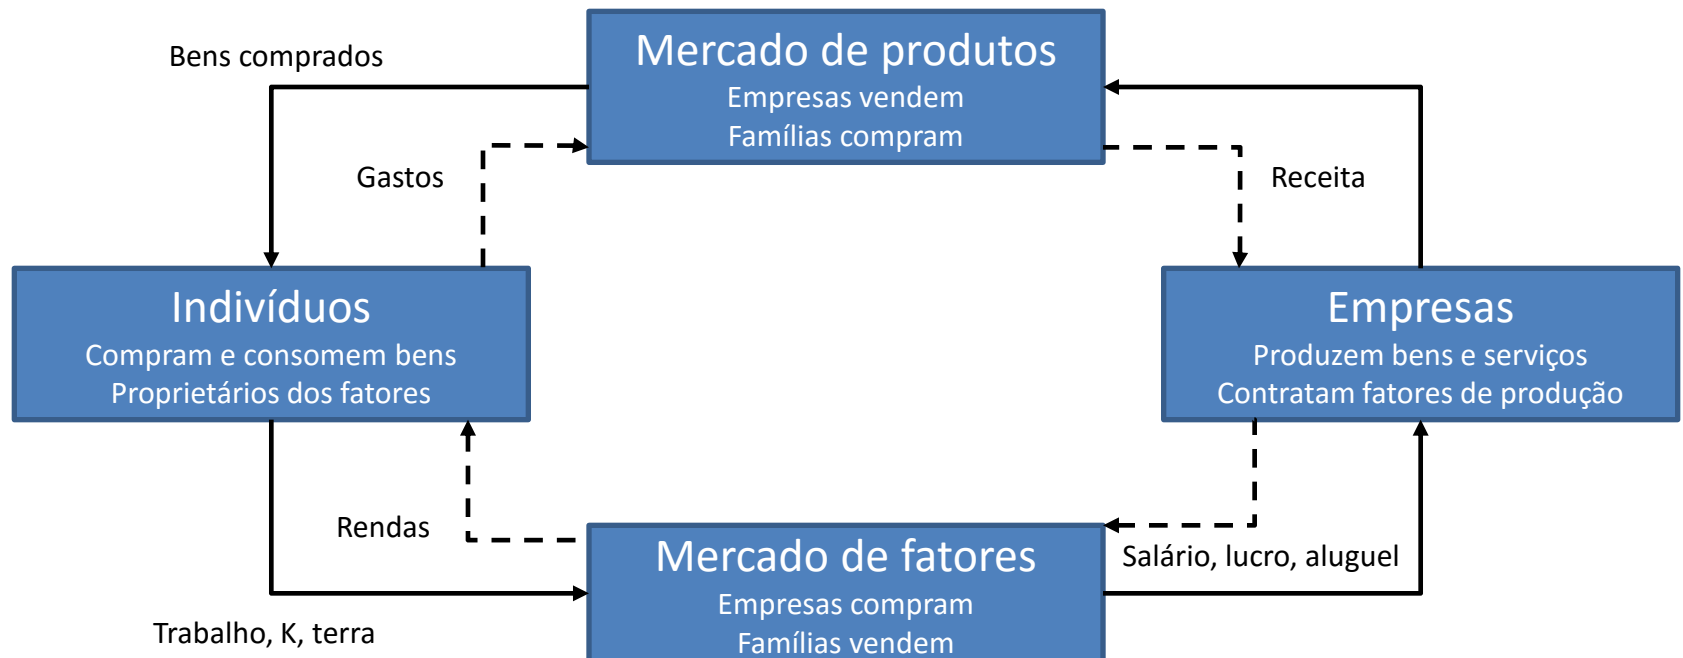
Bens comprados

Mercado de produtos
Empresas vendem
Famílias compram

Gastos

Receita

Indivíduos
Compram e consomem bens
Proprietários dos fatores

Empresas
Produzem bens e serviços
Contratam fatores de produção

Rendas

Mercado de fatores
Empresas compram
Famílias vendem

Salário, lucro, aluguel

Trabalho, K, terra